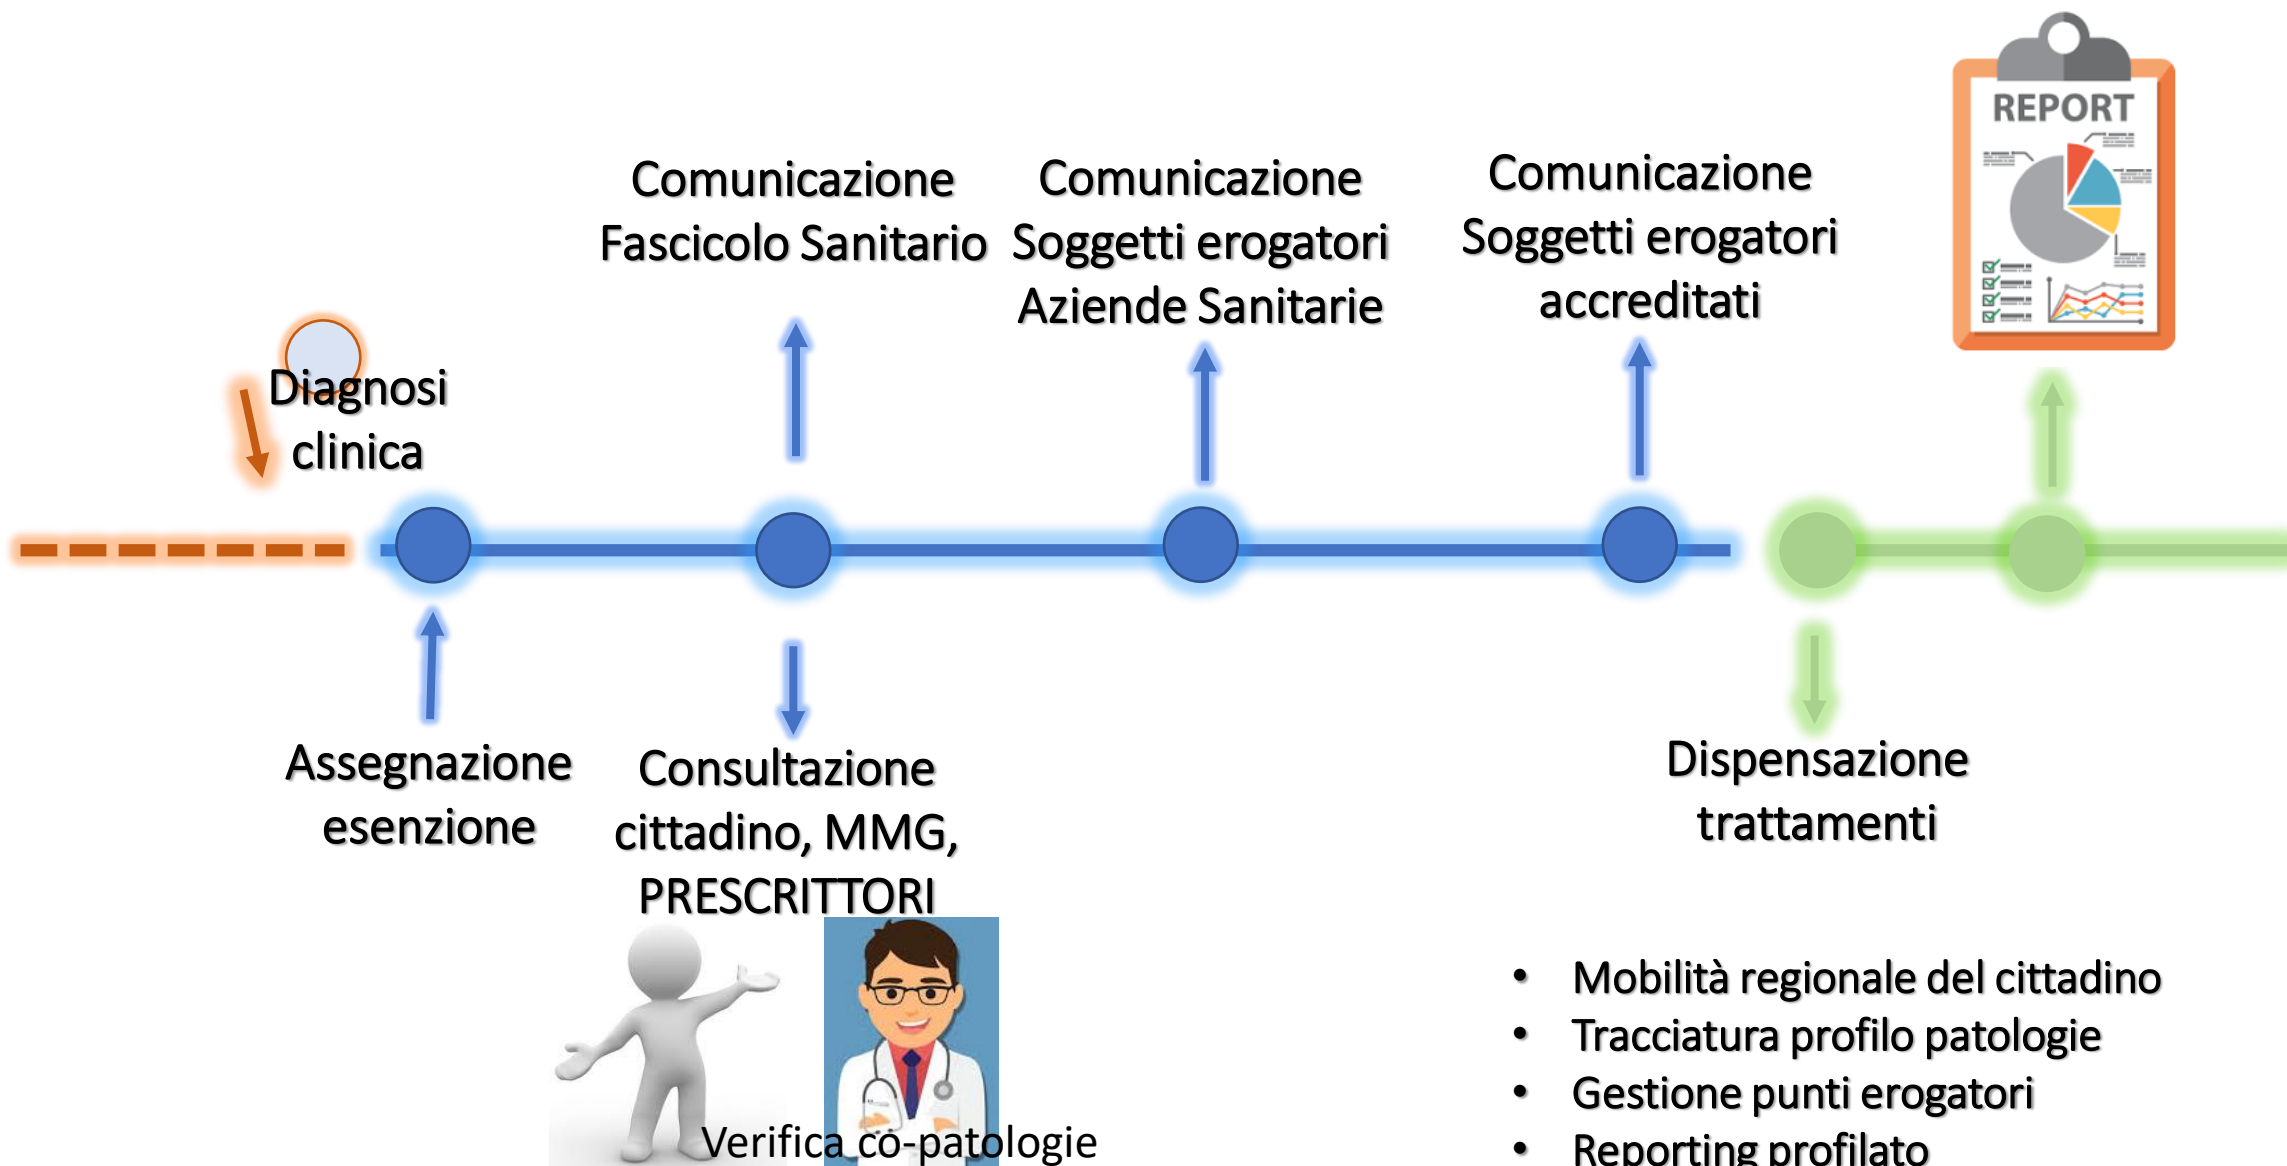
REPORT

Comunicazione Fascicolo Sanitario

Comunicazione Soggetti erogatori Aziende Sanitarie

Comunicazione Soggetti erogatori accreditati

Diagnosi clinica

Assegnazione esenzione

Consultazione cittadino, MMG, PRESCRITTORI

Dispensazione trattamenti

Verifica co-patologie

- Mobilità regionale del cittadino
- Tracciatura profilo patologie
- Gestione punti erogatori
- Reporting profilato